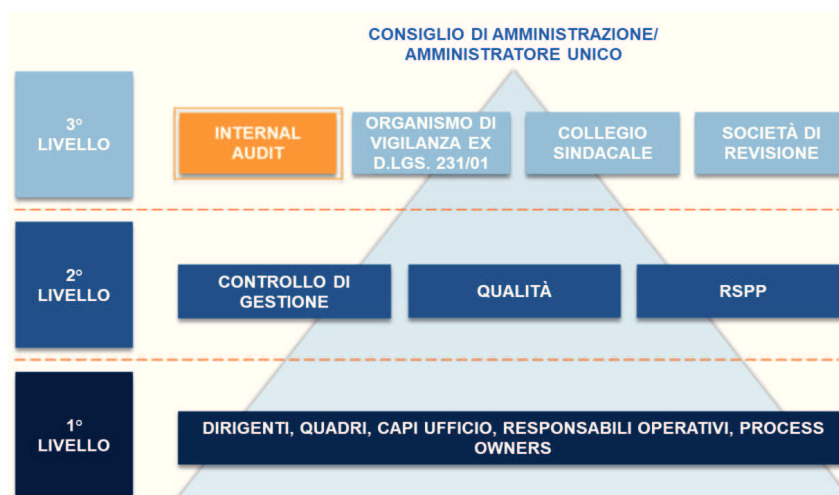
CONSIGLIO DI AMMINISTRAZIONE/ AMMINISTRATORE UNICO

3° LIVELLO

INTERNAL AUDIT

ORGANISMO DI VIGILANZA EX D.LGS. 231/01

COLLEGIO SINDACALE

SOCIETÀ DI REVISIONE

2° LIVELLO

CONTROLLO DI GESTIONE

QUALITÀ

RSPP

1° LIVELLO

DIRIGENTI, QUADRI, CAPI UFFICIO, RESPONSABILI OPERATIVI, PROCESS OWNERS